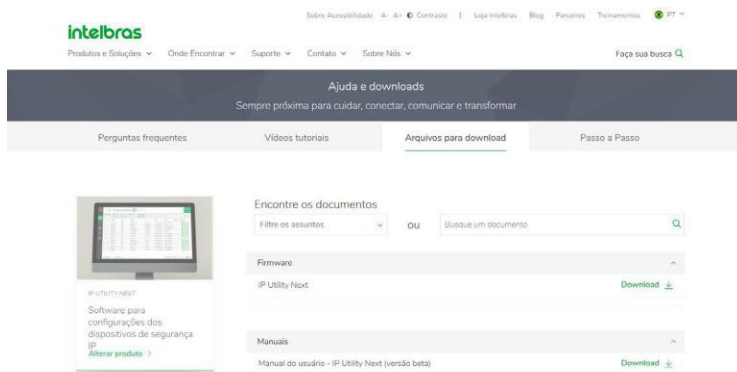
Sobre Acessibilidade A- A+ Contraste | Loja intelbras Blog Parceiros Treinamentos PT

intelbras

Produtos e Soluções Onde Encontrar Suporte Contato Sobre Nós

Faça sua busca

Ajuda e downloads

Sempre próxima para cuidar, conectar, comunicar e transformar

Perguntas frequentes

Vídeos tutoriais

Arquivos para download

Passo a Passo

IP UTILITY NEXT

Software para configurações dos dispositivos de segurança IP

Alterar produto >

Encontre os documentos

Filtre os assuntos

ou

Busque um documento

Firmware

IP Utility Next

Download

Manuais

Manual do usuário - IP Utility Next (versão beta)

Download